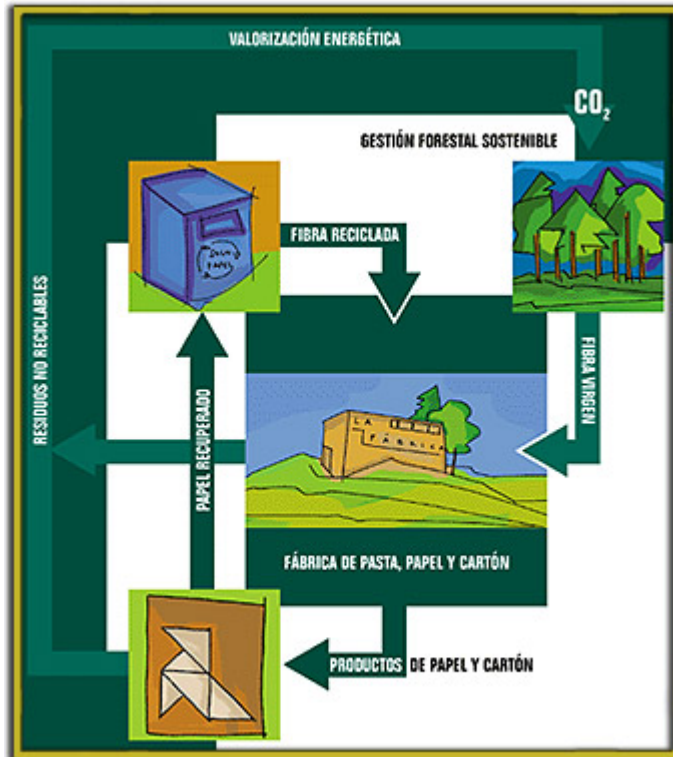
VALORIZACIÓN ENERGÉTICA

$CO_2$

GESTIÓN FORESTAL SOSTENIBLE

FIBRA RECICLADA

RESIDUOS NO RECICLABLES

PAPEL RECUPERADO

FIBRA VIRGEN

LA FÁBRICA

FÁBRICA DE PASTA, PAPEL Y CARTÓN

PRODUCTOS DE PAPEL Y CARTÓN